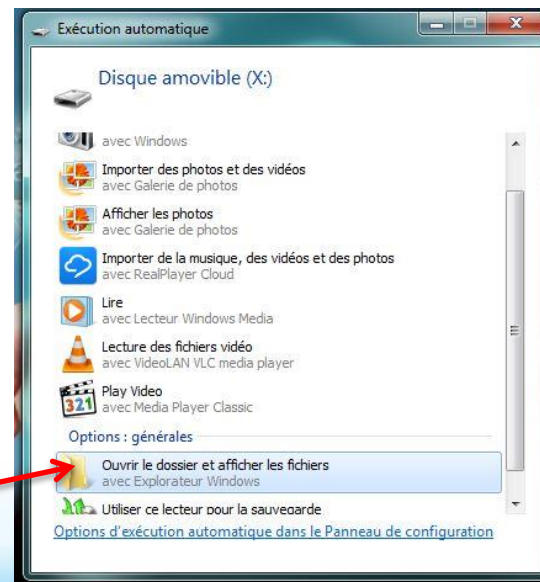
Exécution automatique

Disque amovible (X:)

avec Windows

Importer des photos et des vidéos
avec Galerie de photos

Afficher les photos
avec Galerie de photos

Importer de la musique, des vidéos et des photos
avec RealPlayer Cloud

Lire
avec Lecteur Windows Media

Lecture des fichiers vidéo
avec VideoLAN VLC media player

Play Video
avec Media Player Classic

Options : générales

Ouvrir le dossier et afficher les fichiers
avec Explorateur Windows

Utiliser ce lecteur pour la sauvegarde

Options d'exécution automatique dans le Panneau de configuration